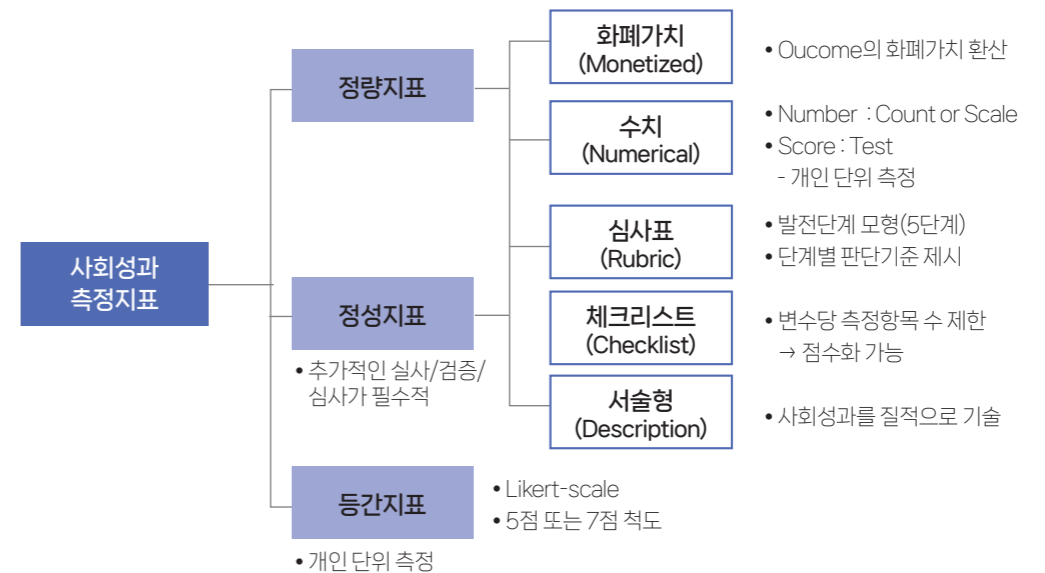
사회성과 측정지표

정량지표

정성지표

• 추가적인 실사/검증/ 심사가 필수적

등간지표

• 개인 단위 측정

화폐가치 (Monetized)

• Oucome의 화폐가치 환산

수치 (Numerical)

• Number : Count or Scale
• Score : Test
- 개인 단위 측정

심사표 (Rubric)

• 발전단계 모형(5단계)
• 단계별 판단기준 제시

체크리스트 (Checklist)

• 변수당 측정항목 수 제한 → 점수화 가능

서술형 (Description)

• 사회성과를 질적으로 기술

• Likert-scale
• 5점 또는 7점 척도